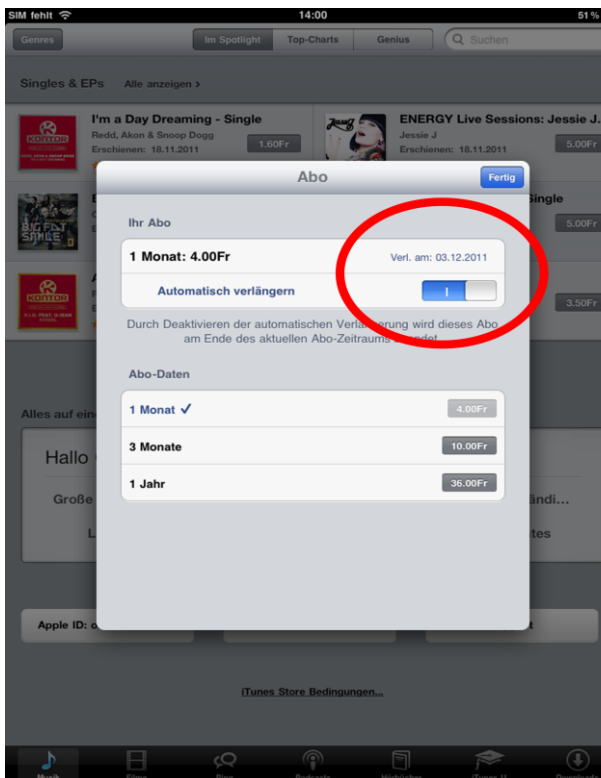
SIM fehlt
14:00
51 %

Genres
Im Spotlight
Top-Charts
Genius
Suchen

Singles & EPs
Alle anzeigen ›

KONTOR
I'm a Day Dreaming - Single
Redd, Akon & Snoop Dogg
Erschienen: 18.11.2011
1.60Fr

ENERGY Live Sessions: Jessie J
Jessie J
Erschienen: 18.11.2011
5.00Fr

BIG FAT SINGLE
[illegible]
Single
5.00Fr

KONTOR
3.50Fr

Alles auf ein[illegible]

Hallo

Große

L

ändi...

tes

Apple ID: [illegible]

iTunes Store Bedingungen...

Abo
Fertig

Ihr Abo

1 Monat: 4.00Fr
Verl. am: 03.12.2011

Automatisch verlängern
I

Durch Deaktivieren der automatischen Verlängerung wird dieses Abo am Ende des aktuellen Abo-Zeitraums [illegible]

Abo-Daten

1 Monat ✓
4.00Fr

3 Monate
10.00Fr

1 Jahr
36.00Fr

Musik
Filme
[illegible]
Podcasts
Hörbücher
iTunes U
Downloads